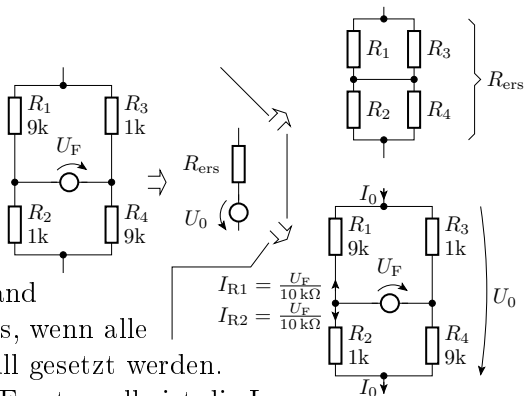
$R_1$
$R_3$
$R_{\text{ers}}$
$R_2$
$R_4$

$R_1$
9k
$R_3$
1k
$U_{\text{F}}$
$R_2$
1k
$R_4$
9k

$R_{\text{ers}}$
$U_0$

$I_0$
$R_1$
9k
$R_3$
1k
$U_{\text{F}}$
$I_{\text{R1}} = \frac{U_{\text{F}}}{10\,\text{k}\Omega}$
$I_{\text{R2}} = \frac{U_{\text{F}}}{10\,\text{k}\Omega}$
$R_2$
1k
$R_4$
9k
$U_0$
$I_0$

and
s, wenn alle
ll gesetzt werden.
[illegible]